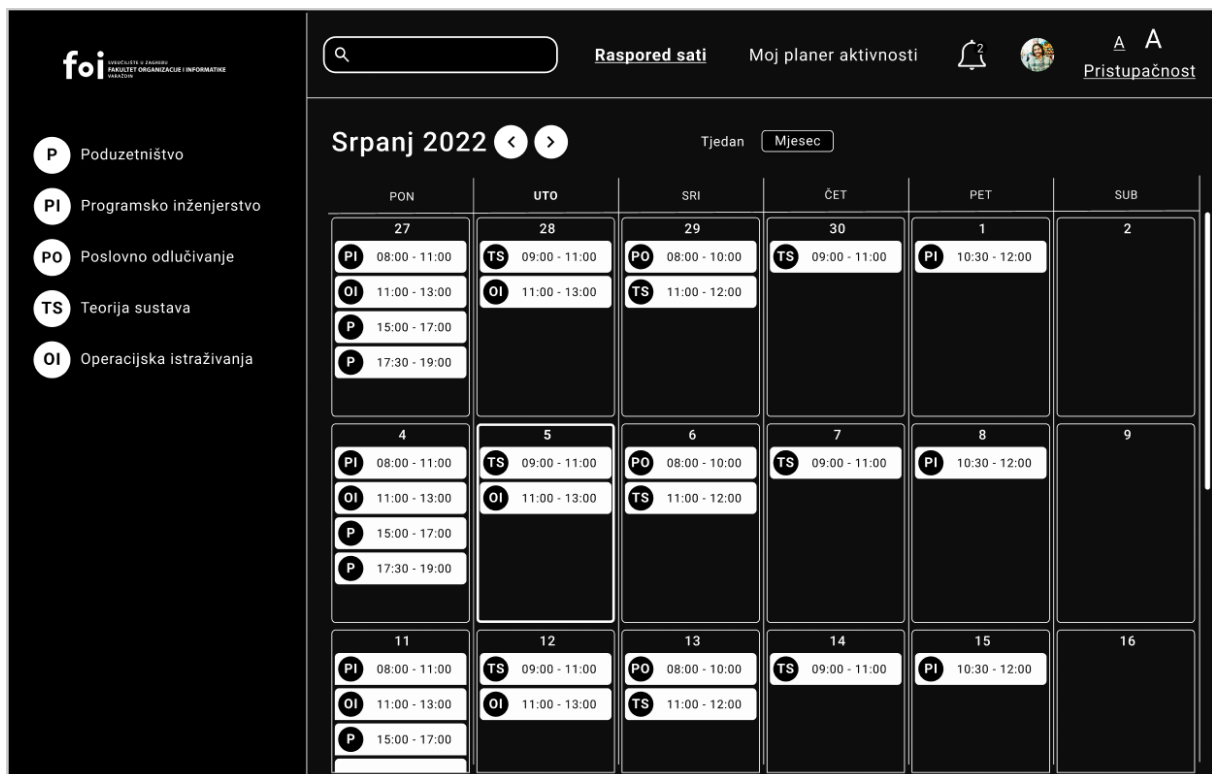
foi SVEUČILIŠTE U ZAGREBU FAKULTET ORGANIZACIJE I INFORMATIKE VARAŽDIN

P Poduzetništvo
PI Programsko inženjerstvo
PO Poslovno odlučivanje
TS Teorija sustava
OI Operacijska istraživanja

Raspored sati Moj planer aktivnosti 2 A A Pristupačnost

Srpanj 2022 Tjedan Mjesec

| PON | UTO | SRI | ČET | PET | SUB |
|---|---|---|---|---|---|
| 27 PI 08:00 - 11:00 OI 11:00 - 13:00 P 15:00 - 17:00 P 17:30 - 19:00 | 28 TS 09:00 - 11:00 OI 11:00 - 13:00 | 29 PO 08:00 - 10:00 TS 11:00 - 12:00 | 30 TS 09:00 - 11:00 | 1 PI 10:30 - 12:00 | 2 |
| 4 PI 08:00 - 11:00 OI 11:00 - 13:00 P 15:00 - 17:00 P 17:30 - 19:00 | 5 TS 09:00 - 11:00 OI 11:00 - 13:00 | 6 PO 08:00 - 10:00 TS 11:00 - 12:00 | 7 TS 09:00 - 11:00 | 8 PI 10:30 - 12:00 | 9 |
| 11 PI 08:00 - 11:00 OI 11:00 - 13:00 P 15:00 - 17:00 | 12 TS 09:00 - 11:00 OI 11:00 - 13:00 | 13 PO 08:00 - 10:00 TS 11:00 - 12:00 | 14 TS 09:00 - 11:00 | 15 PI 10:30 - 12:00 | 16 |